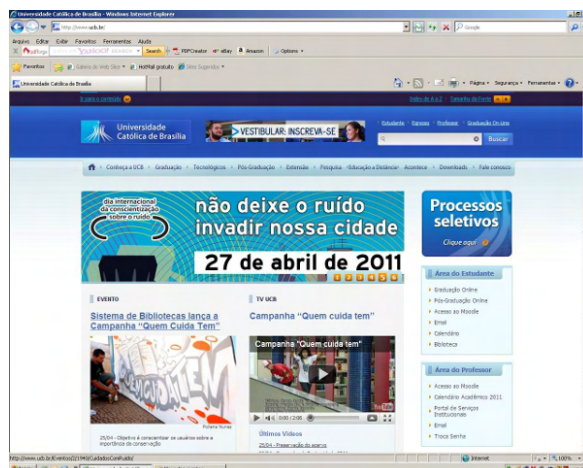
Universidade Católica de Brasília - Windows Internet Explorer

http://www.ucb.br/

Google

Arquivo Editar Favoritos Ferramentas Ajuda

Search

PDFCreator

eBay

Amazon

Options

Favoritos

Galeria do Web Slice

HotMail gratuito

Sites Sugeridos

Universidade Católica de Brasília

Página

Segurança

Ferramentas

Ir para o conteúdo

Índice de A a Z

Tamanho da Fonte

Universidade Católica de Brasília

VESTIBULAR: INSCREVA-SE

Estudante

Docentes

Professor

Graduação On-Line

Buscar

Conheça a UCB

Graduação

Tecnológicos

Pós-Graduação

Extensão

Pesquisa

Educação a Distância

Acontece

Download

Fale conosco

dia internacional da conscientização sobre o ruído

não deixe o ruído invadir nossa cidade

27 de abril de 2011

1 2 3 4 5

Processos seletivos

Clique aqui

EVENTO

Sistema de Bibliotecas lança a Campanha "Quem Cuida Tem"

25/04 - Objetivo é conscientizar os usuários sobre a importância da conservação

TV UCB

Campanha "Quem cuida tem"

Campanha "Quem cuida tem"

0:00 / 2:06

Últimos Vídeos

25/04 - Preservação do acervo

Área do Estudante

Graduação Online

Pós-Graduação Online

Acesso ao Moodle

Email

Calendário

Biblioteca

Área do Professor

Acesso ao Moodle

Calendário Acadêmico 2011

Portal de Serviços Institucionais

Email

Troca Senha

http://www.ucb.br/Eventos/2194/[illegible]

Internet

100%